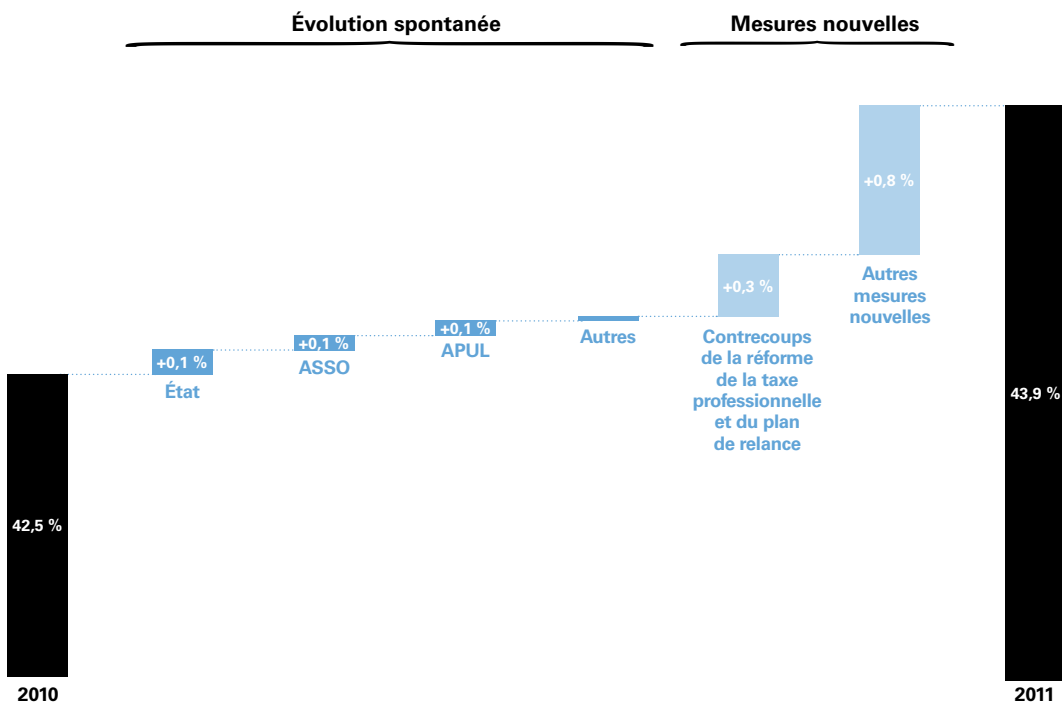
Évolution spontanée

Mesures nouvelles

+0,8 %

Autres mesures nouvelles

+0,3 %

Contrecoups de la réforme de la taxe professionnelle et du plan de relance

+0,1 %

État

+0,1 %

ASSO

+0,1 %

APUL

Autres

42,5 %

43,9 %

2010

2011